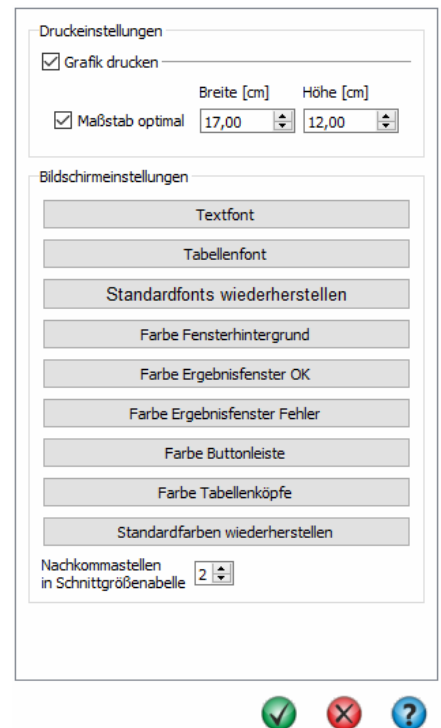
Druckeinstellungen

☑ Grafik drucken

Breite [cm] Höhe [cm]

☑ Maßstab optimal 17,00 12,00

Bildschirmeinstellungen

Textfont

Tabellenfont

Standardfonts wiederherstellen

Farbe Fensterhintergrund

Farbe Ergebnisfenster OK

Farbe Ergebnisfenster Fehler

Farbe Buttonleiste

Farbe Tabellenköpfe

Standardfarben wiederherstellen

Nachkommastellen in Schnittgrößenabelle 2